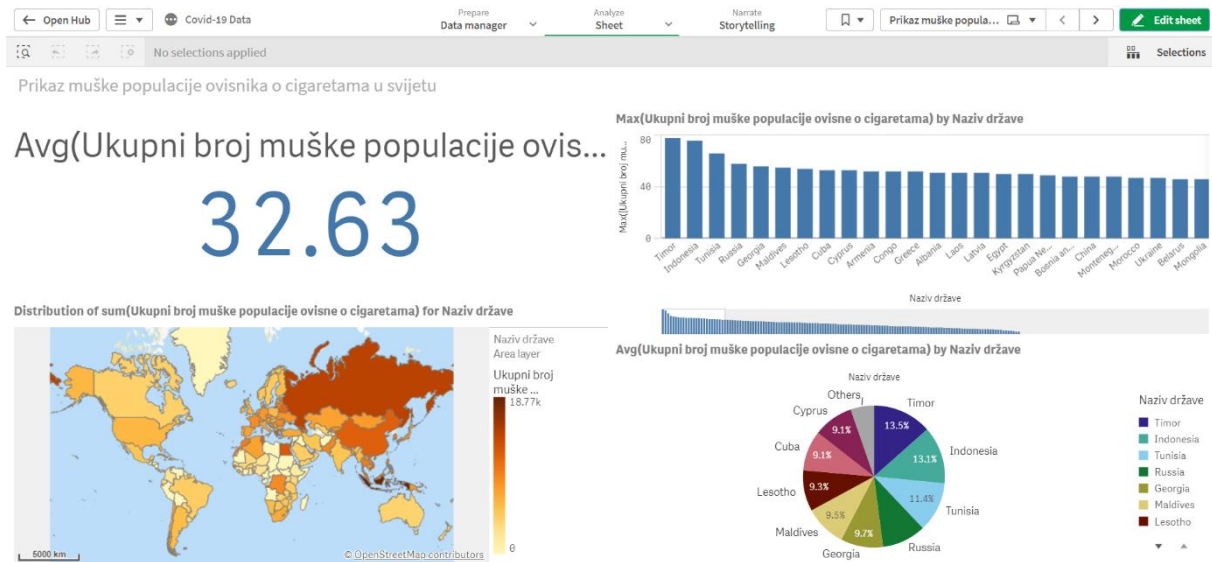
← Open Hub ☰ ▾ Covid-19 Data

Prepare
Data manager

Analyze
Sheet

Narrate
Storytelling

Prikaz muske popula...

Edit sheet

No selections applied

Selections

Prikaz muške populacije ovisnika o cigaretama u svijetu

Avg(Ukupni broj muške populacije ovis...

32.63

Max(Ukupni broj muške populacije ovisne o cigaretama) by Naziv države

Max(Ukupni broj mu...

80
40
0

Timor
Indonesia
Tunisia
Russia
Georgia
Maldives
Lesotho
Cuba
Cyprus
Armenia
Congo
Greece
Albania
Laos
Latvia
Egypt
Kyrgyzstan
Papua Ne...
Bosnia an...
China
Monteneg...
Morocco
Ukraine
Belarus
Mongolia

Naziv države

Distribution of sum(Ukupni broj muške populacije ovisne o cigaretama) for Naziv države

Naziv države
Area layer
Ukupni broj muške ...
18.77k
0

5000 km

© OpenStreetMap contributors

Avg(Ukupni broj muške populacije ovisne o cigaretama) by Naziv države

Naziv države

Others
Timor
Cyprus
Indonesia
Cuba
Lesotho
Tunisia
Maldives
Georgia
Russia

13.5%
13.1%
11.4%
9.7%
9.5%
9.3%
9.1%
9.1%

Naziv države
Timor
Indonesia
Tunisia
Russia
Georgia
Maldives
Lesotho